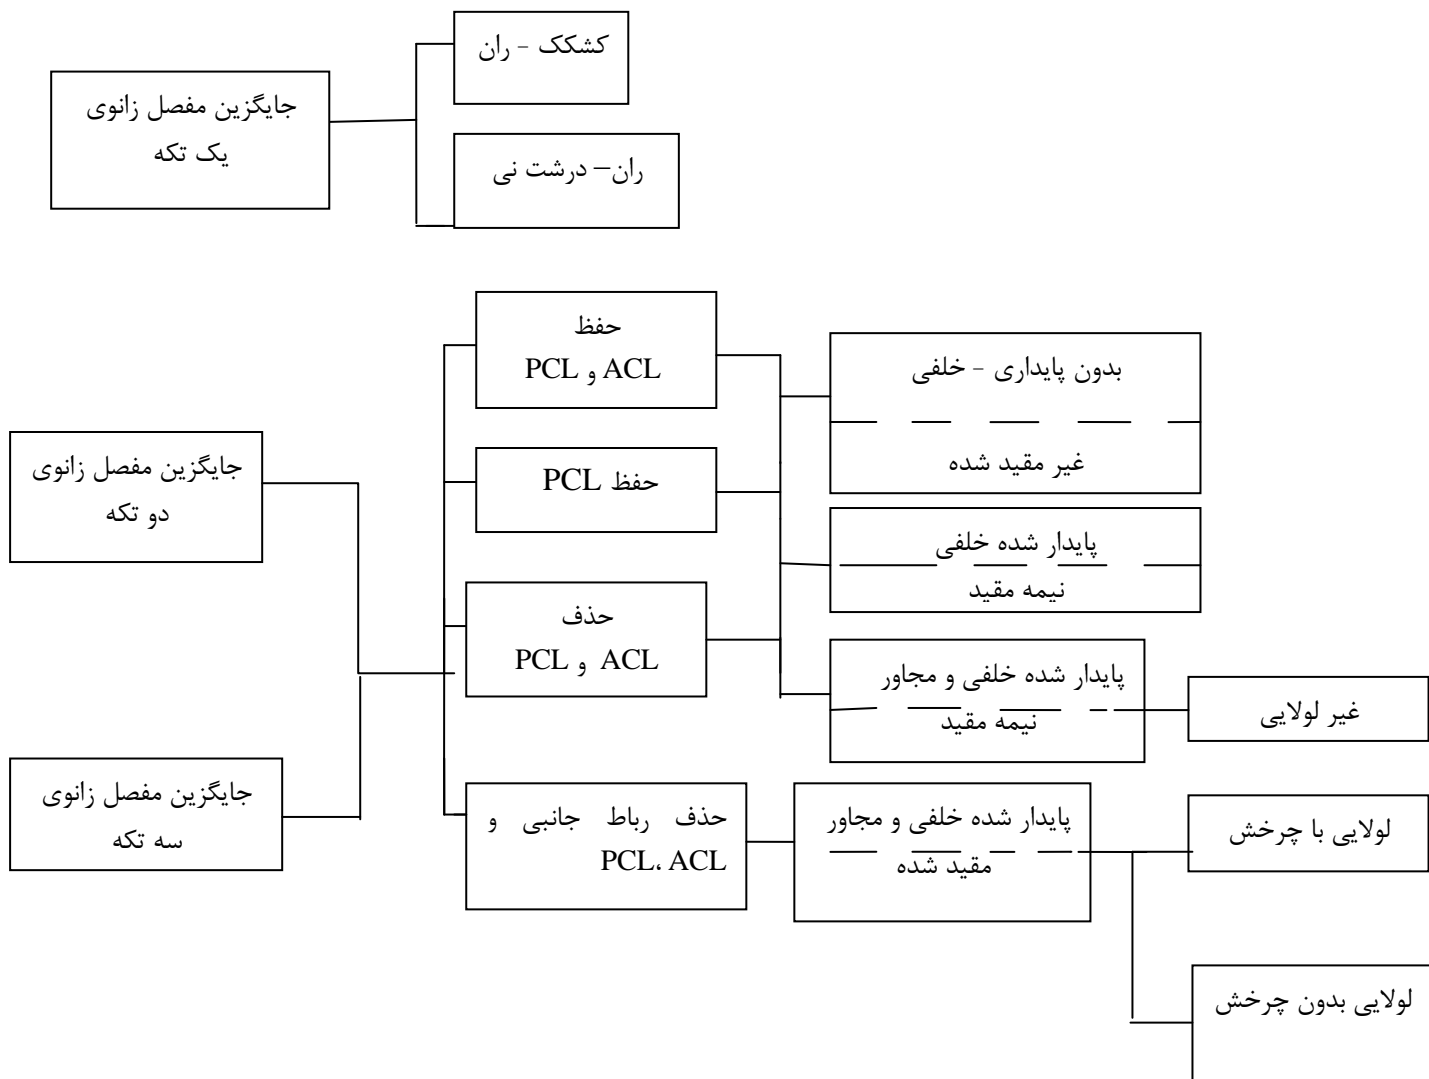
جایگزین مفصل زانوی یک تکه

کشکک - ران

ران– درشت نی

جایگزین مفصل زانوی دو تکه

جایگزین مفصل زانوی سه تکه

حفظ ACL و PCL

حفظ PCL

حذف ACL و PCL

حذف رباط جانبی و ACL، PCL

بدون پایداری - خلفی
غیر مقید شده

پایدار شده خلفی
نیمه مقید

پایدار شده خلفی و مجاور
نیمه مقید

پایدار شده خلفی و مجاور
مقید شده

غیر لولایی

لولایی با چرخش

لولایی بدون چرخش